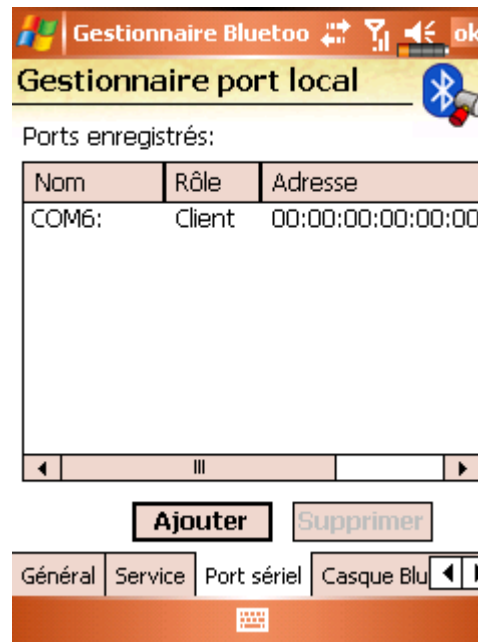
Gestionnaire Bluetoo ok

Gestionnaire port local

Ports enregistrés:

| Nom | Rôle | Adresse |
|---|---|---|
| COM6: | Client | 00:00:00:00:00:00 |

Ajouter Supprimer

Général | Service | Port sériel | Casque Blu